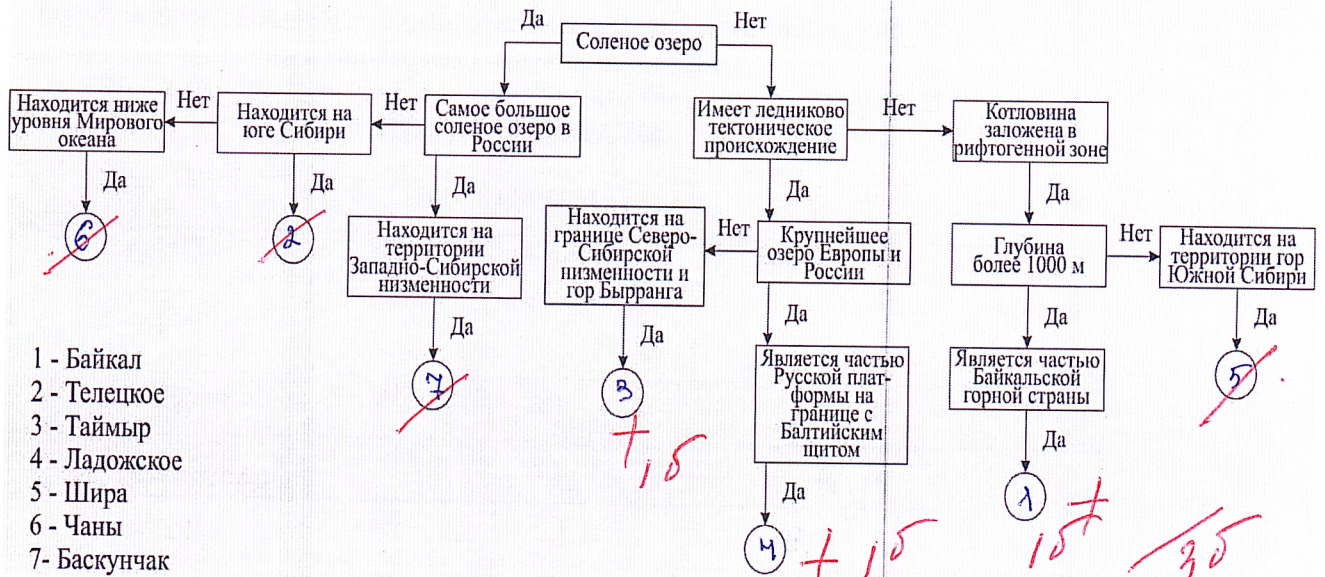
Соленое озеро

Да

Нет

Самое большое соленое озеро в России

Нет

Находится на юге Сибири

Нет

Находится ниже уровня Мирового океана

Да

6

Да

2

Да

Находится на территории Западно-Сибирской низменности

Да

7

Имеет ледниково тектоническое происхождение

Нет

Котловина заложена в рифтогенной зоне

Да

Крупнейшее озеро Европы и России

Нет

Находится на границе Северо-Сибирской низменности и гор Бырранга

Да

3

+ 1б

Да

Является частью Русской платформы на границе с Балтийским щитом

Да

4

+ 1б

Да

Глубина более 1000 м

Нет

Находится на территории гор Южной Сибири

Да

5

Да

Является частью Байкальской горной страны

Да

1

1б +

3б

1 - Байкал
2 - Телецкое
3 - Таймыр
4 - Ладожское
5 - Шира
6 - Чаны
7- Баскунчак